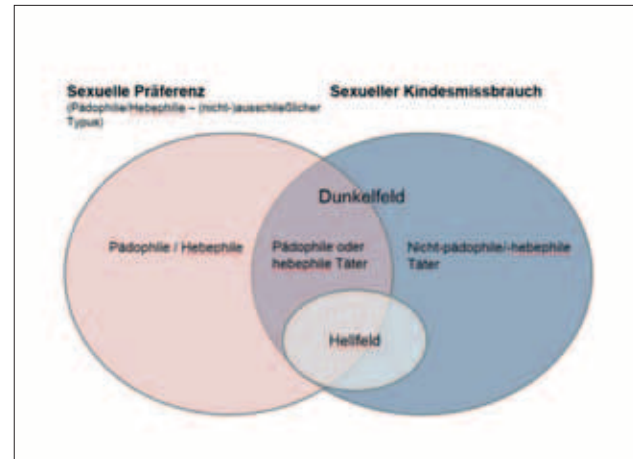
Sexuelle Präferenz
(Pädophilie/Hebephilie – (nicht-)ausschließlicher Typus)

Sexueller Kindesmissbrauch

Dunkelfeld

Pädophile / Hebephile

Pädophile oder hebephile Täter

Nicht-pädophile/-hebephile Täter

Hellfeld